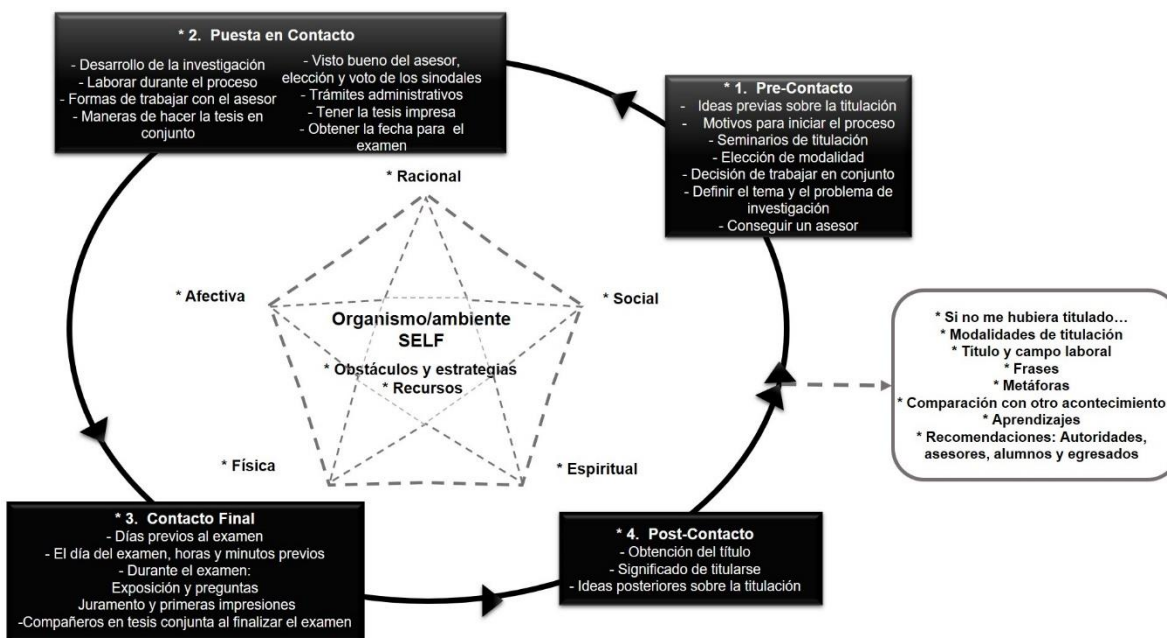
* 2. Puesta en Contacto

- Desarrollo de la investigación
- Laborar durante el proceso
- Formas de trabajar con el asesor
- Maneras de hacer la tesis en conjunto

- Visto bueno del asesor, elección y voto de los sinodales
- Trámites administrativos
- Tener la tesis impresa
- Obtener la fecha para el examen

* 1. Pre-Contacto
- Ideas previas sobre la titulación
- Motivos para iniciar el proceso
- Seminarios de titulación
- Elección de modalidad
- Decisión de trabajar en conjunto
- Definir el tema y el problema de investigación
- Conseguir un asesor

* Racional

* Afectiva

* Social

Organismo/ambiente
SELF

* Obstáculos y estrategias
* Recursos

* Física

* Espiritual

* Si no me hubiera titulado…
* Modalidades de titulación
* Título y campo laboral
* Frases
* Metáforas
* Comparación con otro acontecimiento
* Aprendizajes
* Recomendaciones: Autoridades, asesores, alumnos y egresados

* 3. Contacto Final
- Días previos al examen
- El día del examen, horas y minutos previos
- Durante el examen:
Exposición y preguntas
Juramento y primeras impresiones
-Compañeros en tesis conjunta al finalizar el examen

* 4. Post-Contacto
- Obtención del título
- Significado de titularse
- Ideas posteriores sobre la titulación